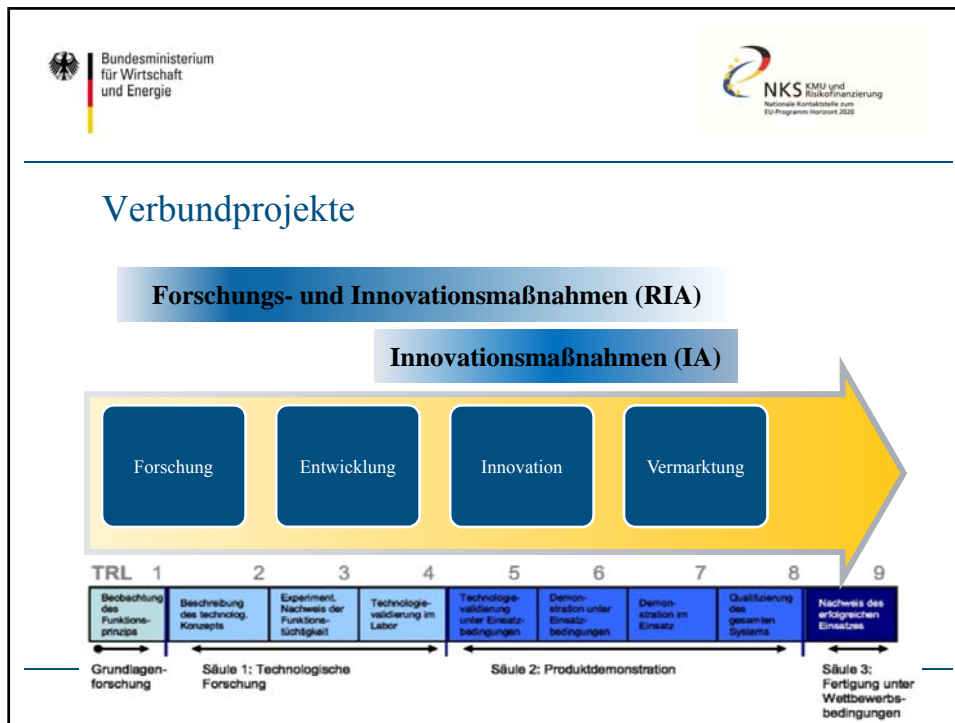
Bundesministerium für Wirtschaft und Energie

NKS KMU und Risikofinanzierung
Nationale Kontaktstelle zum EU-Programm Horizont 2020

Verbundprojekte

Forschungs- und Innovationsmaßnahmen (RIA)

Innovationsmaßnahmen (IA)

Forschung

Entwicklung

Innovation

Vermarktung

| TRL 1 | 2 | 3 | 4 | 5 | 6 | 7 | 8 | 9 |
|---|---|---|---|---|---|---|---|---|
| Beobachtung des Funktionsprinzips | Beschreibung des technolog. Konzepts | Experiment. Nachweis der Funktionstüchtigkeit | Technologievalidierung im Labor | Technologievalidierung unter Einsatzbedingungen | Demonstration unter Einsatzbedingungen | Demonstration im Einsatz | Qualifizierung des gesamten Systems | Nachweis des erfolgreichen Einsatzes |

Grundlagenforschung

Säule 1: Technologische Forschung

Säule 2: Produktdemonstration

Säule 3: Fertigung unter Wettbewerbsbedingungen